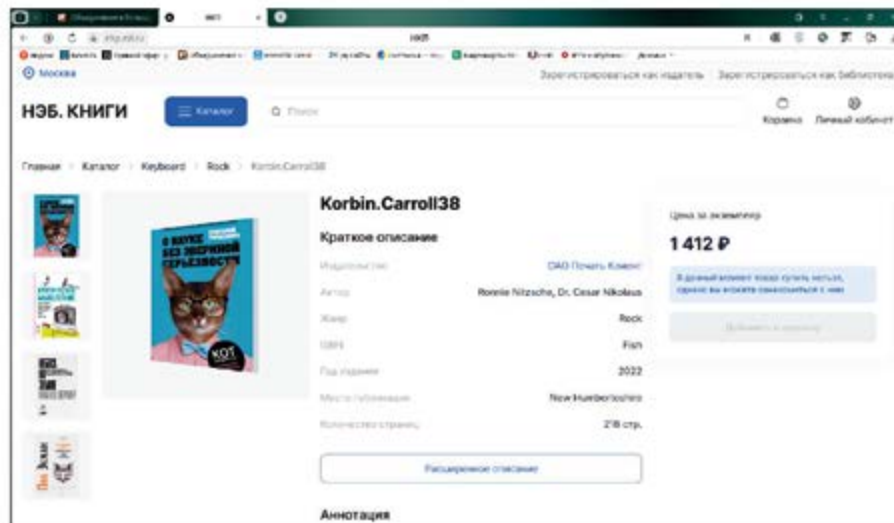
Москва

Зарегистрироваться как издатель Зарегистрироваться как библиотека

НЭБ. КНИГИ

Каталог

Поиск

Корзина

Личный кабинет

Главная > Каталог > Keyboard > Rock > Korbin.Carroll38

О НАУКЕ БЕЗ ЗВЕРИНОЙ СЕРЬЕЗНОСТИ

КОТ

Korbin.Carroll38

Краткое описание

Издательство ОАО Печать Комерс

Автор Ronnie Nitzsche, Dr. Cesar Nikolaus

Жанр Rock

ISBN Fish

Год издания 2022

Место публикации New Humbertoshire

Количество страниц 218 стр.

Расширенное описание

Аннотация

Цена за экземпляр

1 412 ₽

В данный момент товар купить нельзя, однако вы можете ознакомиться с ним

Добавить в корзину